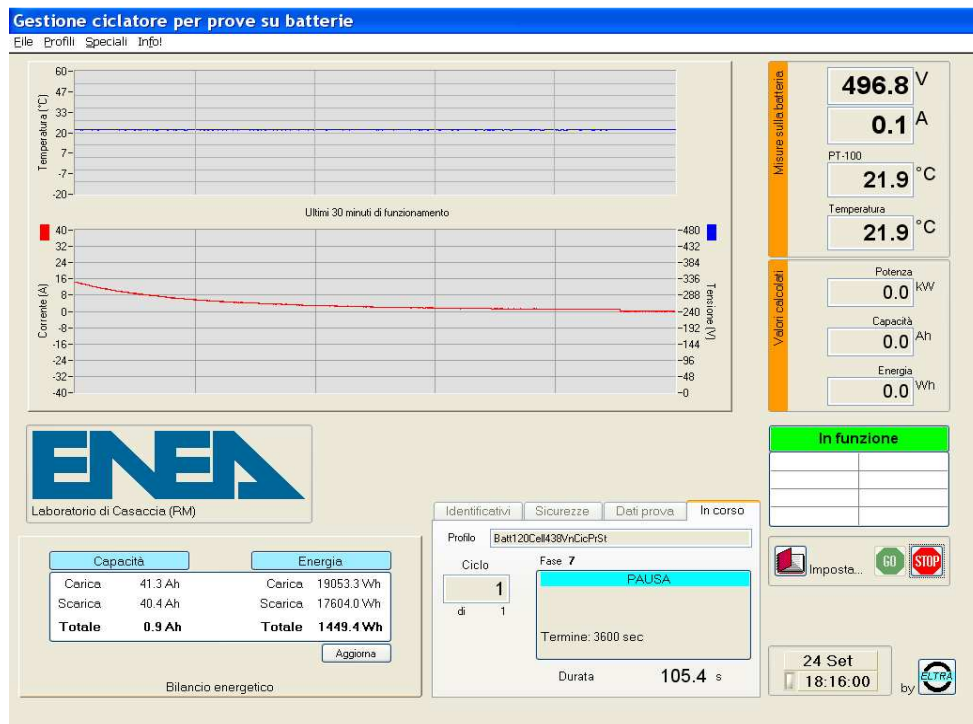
Gestione ciclatore per prove su batterie

File Profili Speciali Info!

60
47
33
20
7
-7
-20

Temperatura [°C]

Ultimi 30 minuti di funzionamento

40
32
24
16
8
0
-8
-16
-24
-32
-40

Corrente [A]

480
432
384
336
288
240
192
144
96
48
0

Tensione [V]

Misure sulla batteria

496.8 V

0.1 A

PT-100

21.9 °C

Temperatura

21.9 °C

Valori calcolati

Potenza

0.0 kW

Capacità

0.0 Ah

Energia

0.0 Wh

ENEA

Laboratorio di Casaccia (RM)

In funzione

| Capacità | | Energia | |
|---|---|---|---|
| Carica | 41.3 Ah | Carica | 19053.3 Wh |
| Scarica | 40.4 Ah | Scarica | 17604.0 Wh |
| **Totale** | **0.9 Ah** | **Totale** | **1449.4 Wh** |

Aggiorna

Bilancio energetico

Identificativi Sicurezze Dati prova In corso

Profilo Batt120Cell438VnCicPrSt

Ciclo

1

di 1

Fase 7

PAUSA

Termine: 3600 sec

Durata 105.4 s

Imposta...

GO

STOP

24 Set

18:16:00

by ELTRA